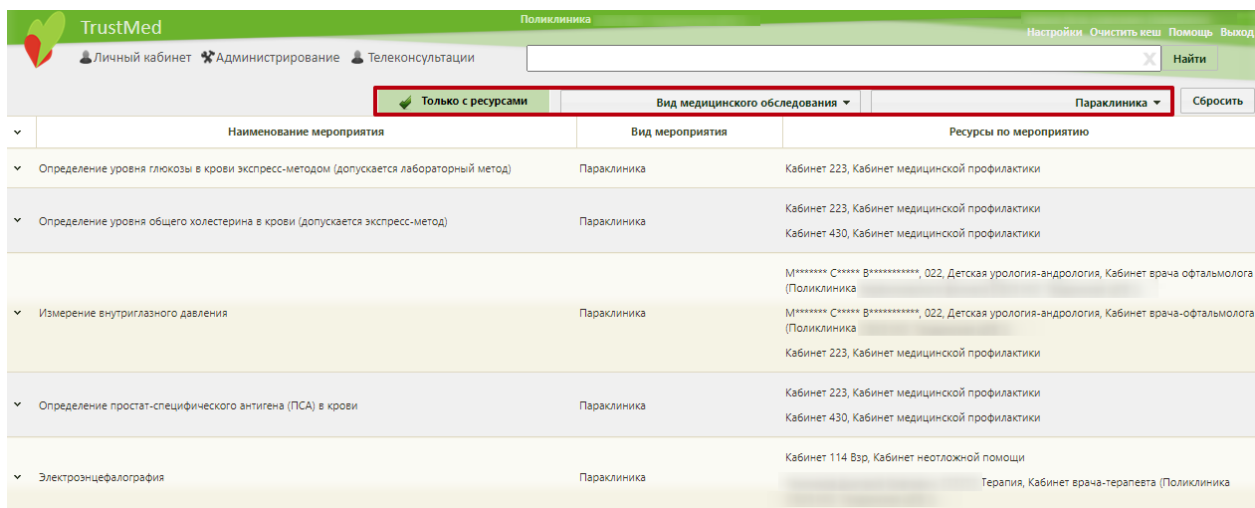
TrustMed

Поликлиника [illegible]

Настройки Очистить кеш Помощь Выход

Личный кабинет Администрирование Телеконсультации

Найти

Только с ресурсами

Вид медицинского обследования

Параклиника

Сбросить

| Наименование мероприятия | Вид мероприятия | Ресурсы по мероприятию |
|---|---|---|
| Определение уровня глюкозы в крови экспресс-методом (допускается лабораторный метод) | Параклиника | Кабинет 223, Кабинет медицинской профилактики |
| Определение уровня общего холестерина в крови (допускается экспресс-метод) | Параклиника | Кабинет 223, Кабинет медицинской профилактики<br>Кабинет 430, Кабинет медицинской профилактики |
| Измерение внутриглазного давления | Параклиника | М******* С***** В***********, 022, Детская урология-андрология, Кабинет врача офтальмолога (Поликлиника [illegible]<br>М******* С***** В***********, 022, Детская урология-андрология, Кабинет врача-офтальмолога (Поликлиника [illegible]<br>Кабинет 223, Кабинет медицинской профилактики |
| Определение простат-специфического антигена (ПСА) в крови | Параклиника | Кабинет 223, Кабинет медицинской профилактики<br>Кабинет 430, Кабинет медицинской профилактики |
| Электроэнцефалография | Параклиника | Кабинет 114 Взр, Кабинет неотложной помощи<br>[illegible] Терапия, Кабинет врача-терапевта (Поликлиника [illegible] |